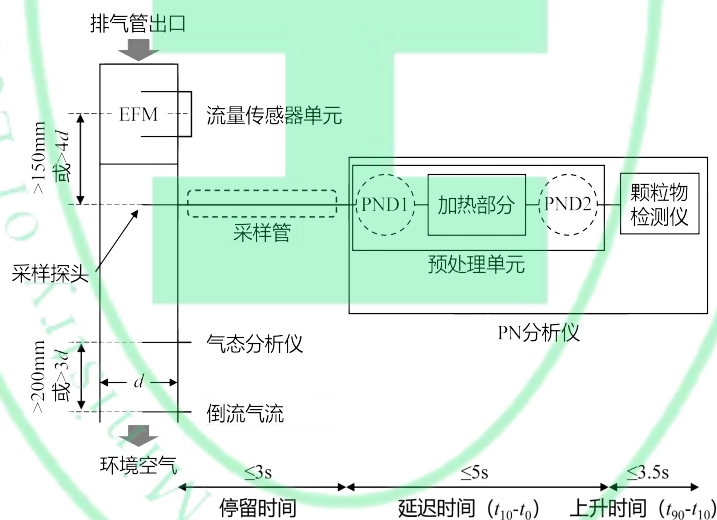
排气管出口

EFM

流量传感器单元

>150mm 或>4d

PND1

加热部分

PND2

颗粒物检测仪

采样管

预处理单元

采样探头

PN分析仪

气态分析仪

>200mm 或>3d

d

倒流气流

环境空气

≤3s

≤5s

≤3.5s

停留时间

延迟时间（$t_{10}$-$t_0$）

上升时间（$t_{90}$-$t_{10}$）